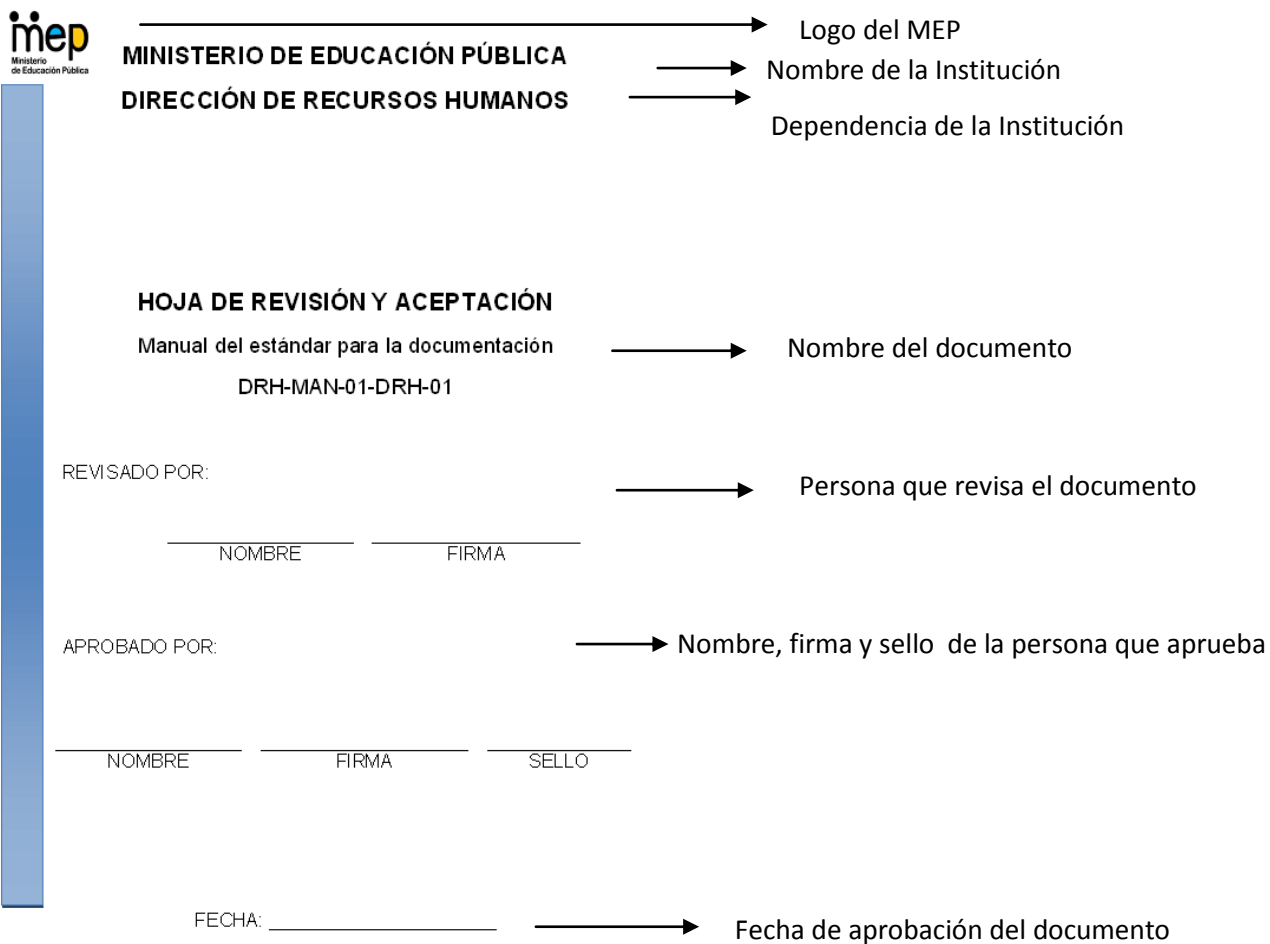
mep
Ministerio de Educación Pública

Logo del MEP

MINISTERIO DE EDUCACIÓN PÚBLICA

Nombre de la Institución

DIRECCIÓN DE RECURSOS HUMANOS

Dependencia de la Institución

HOJA DE REVISIÓN Y ACEPTACIÓN

Manual del estándar para la documentación

Nombre del documento

DRH-MAN-01-DRH-01

REVISADO POR:

Persona que revisa el documento

NOMBRE FIRMA

APROBADO POR:

Nombre, firma y sello de la persona que aprueba

NOMBRE FIRMA SELLO

FECHA: ____________________

Fecha de aprobación del documento